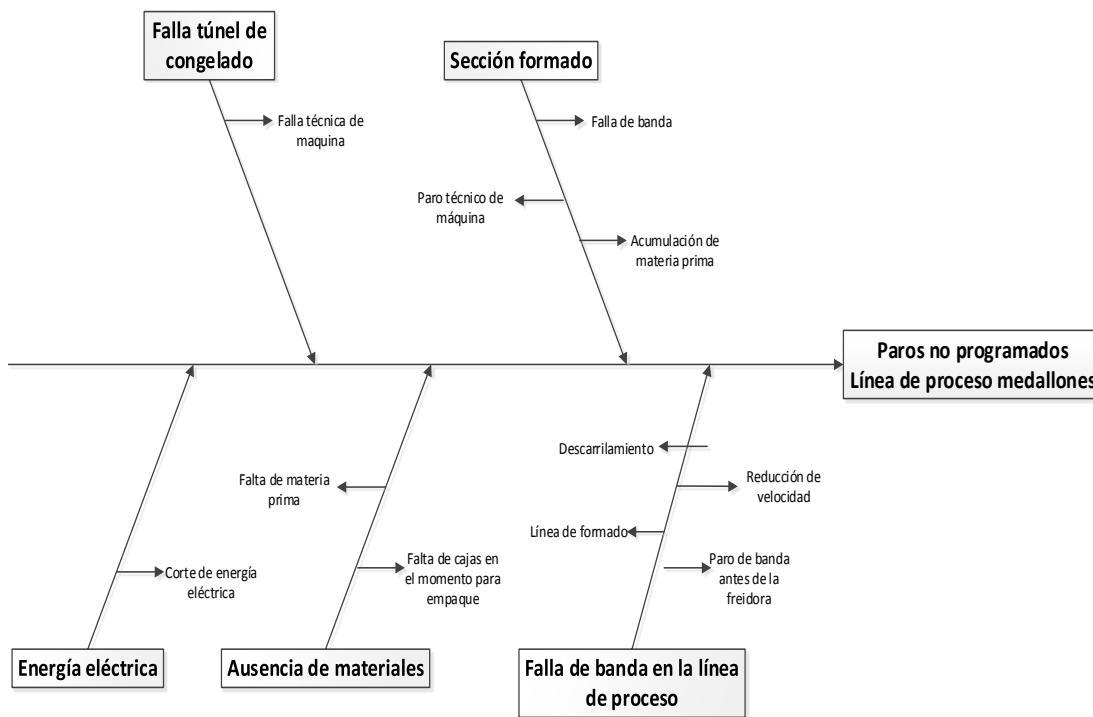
Falla túnel de congelado

Falla técnica de maquina

Sección formado

Falla de banda

Paro técnico de máquina

Acumulación de materia prima

Paros no programados
Línea de proceso medallones

Descarrilamiento

Reducción de velocidad

Línea de formado

Paro de banda antes de la freidora

Falta de materia prima

Falta de cajas en el momento para empaque

Corte de energía eléctrica

Energía eléctrica

Ausencia de materiales

Falla de banda en la línea de proceso